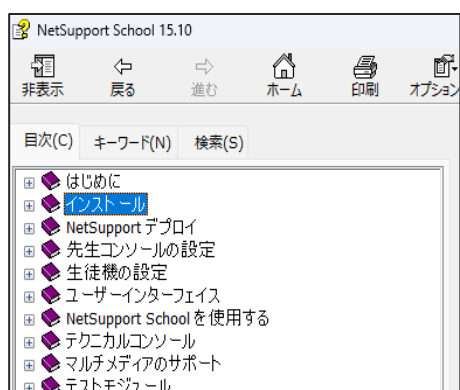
NetSupport School 15.10

非表示 戻る 進む ホーム 印刷 オプション

目次(C) キーワード(N) 検索(S)

はじめに
インストール
NetSupport デプロイ
先生コンソールの設定
生徒機の設定
ユーザーインターフェイス
NetSupport School を使用する
テクニカルコンソール
マルチメディアのサポート
テストモジュール